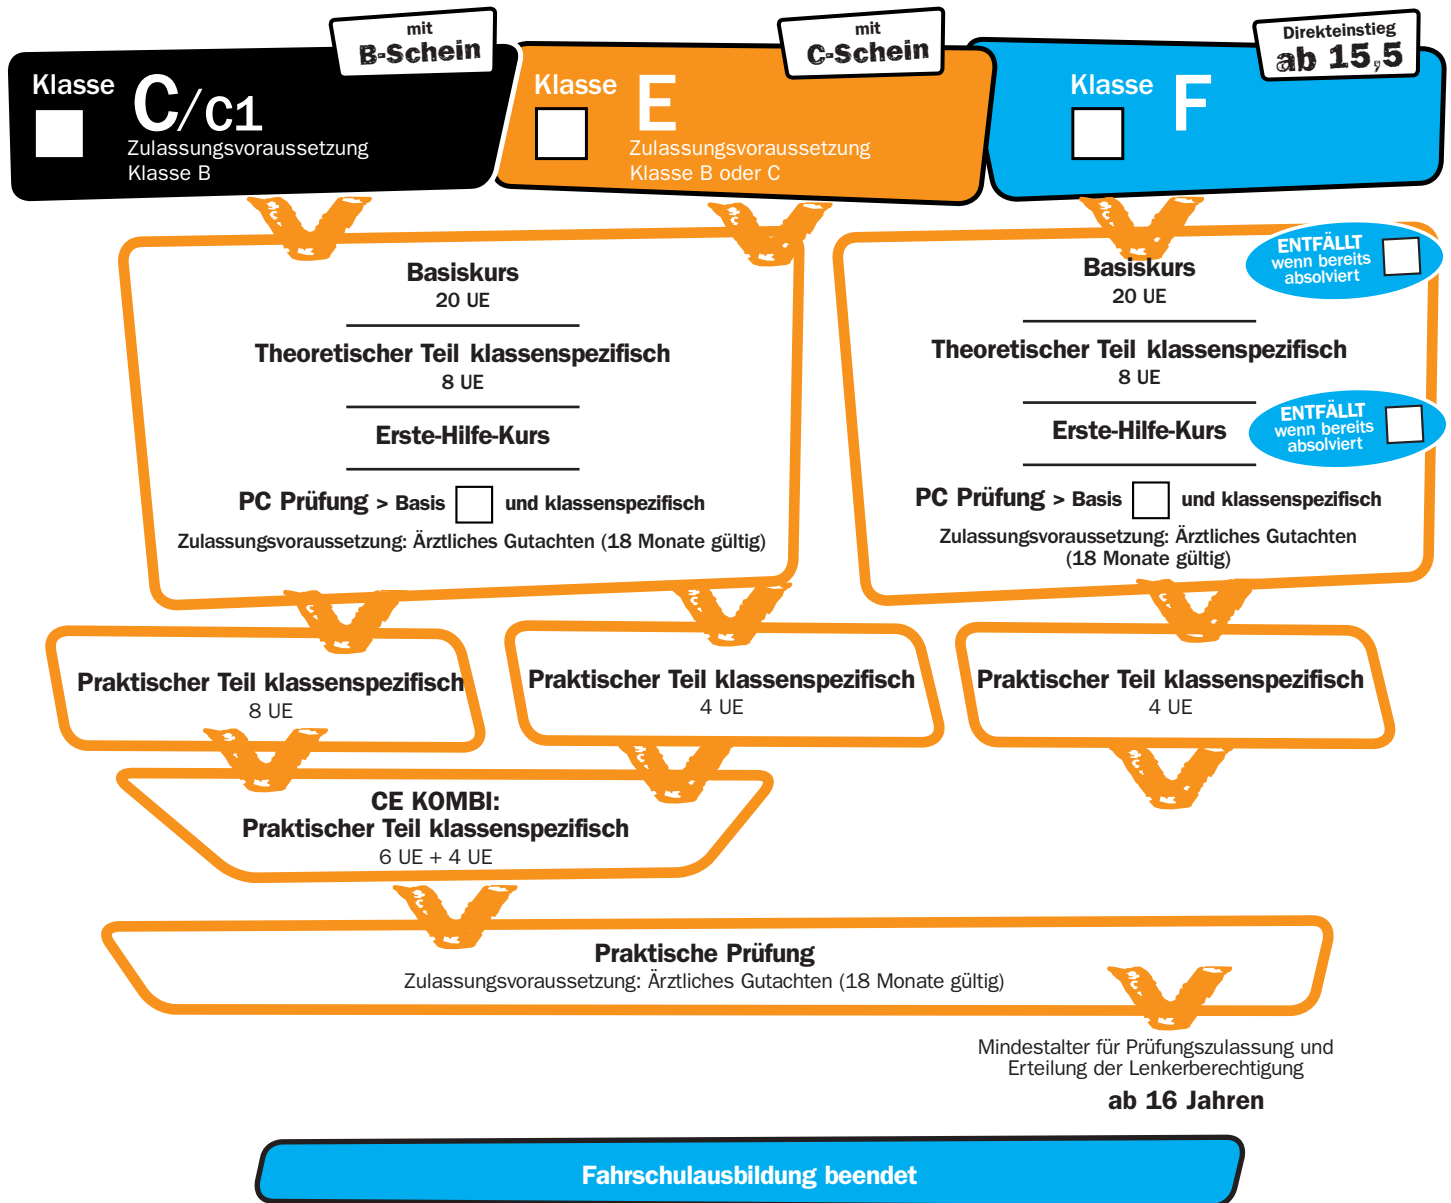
mit
B-Schein

Klasse C/C1
Zulassungsvoraussetzung
Klasse B

mit
C-Schein

Klasse E
Zulassungsvoraussetzung
Klasse B oder C

Direkteinstieg
ab 15,5

Klasse F

Basiskurs
20 UE

Theoretischer Teil klassenspezifisch
8 UE

Erste-Hilfe-Kurs

PC Prüfung > Basis und klassenspezifisch
Zulassungsvoraussetzung: Ärztliches Gutachten (18 Monate gültig)

Basiskurs
20 UE

ENTFÄLLT
wenn bereits
absolviert

Theoretischer Teil klassenspezifisch
8 UE

Erste-Hilfe-Kurs

ENTFÄLLT
wenn bereits
absolviert

PC Prüfung > Basis und klassenspezifisch
Zulassungsvoraussetzung: Ärztliches Gutachten (18 Monate gültig)

Praktischer Teil klassenspezifisch
8 UE

Praktischer Teil klassenspezifisch
4 UE

Praktischer Teil klassenspezifisch
4 UE

CE KOMBI:
Praktischer Teil klassenspezifisch
6 UE + 4 UE

Praktische Prüfung
Zulassungsvoraussetzung: Ärztliches Gutachten (18 Monate gültig)

Mindestalter für Prüfungszulassung und Erteilung der Lenkerberechtigung
ab 16 Jahren

Fahrschulausbildung beendet